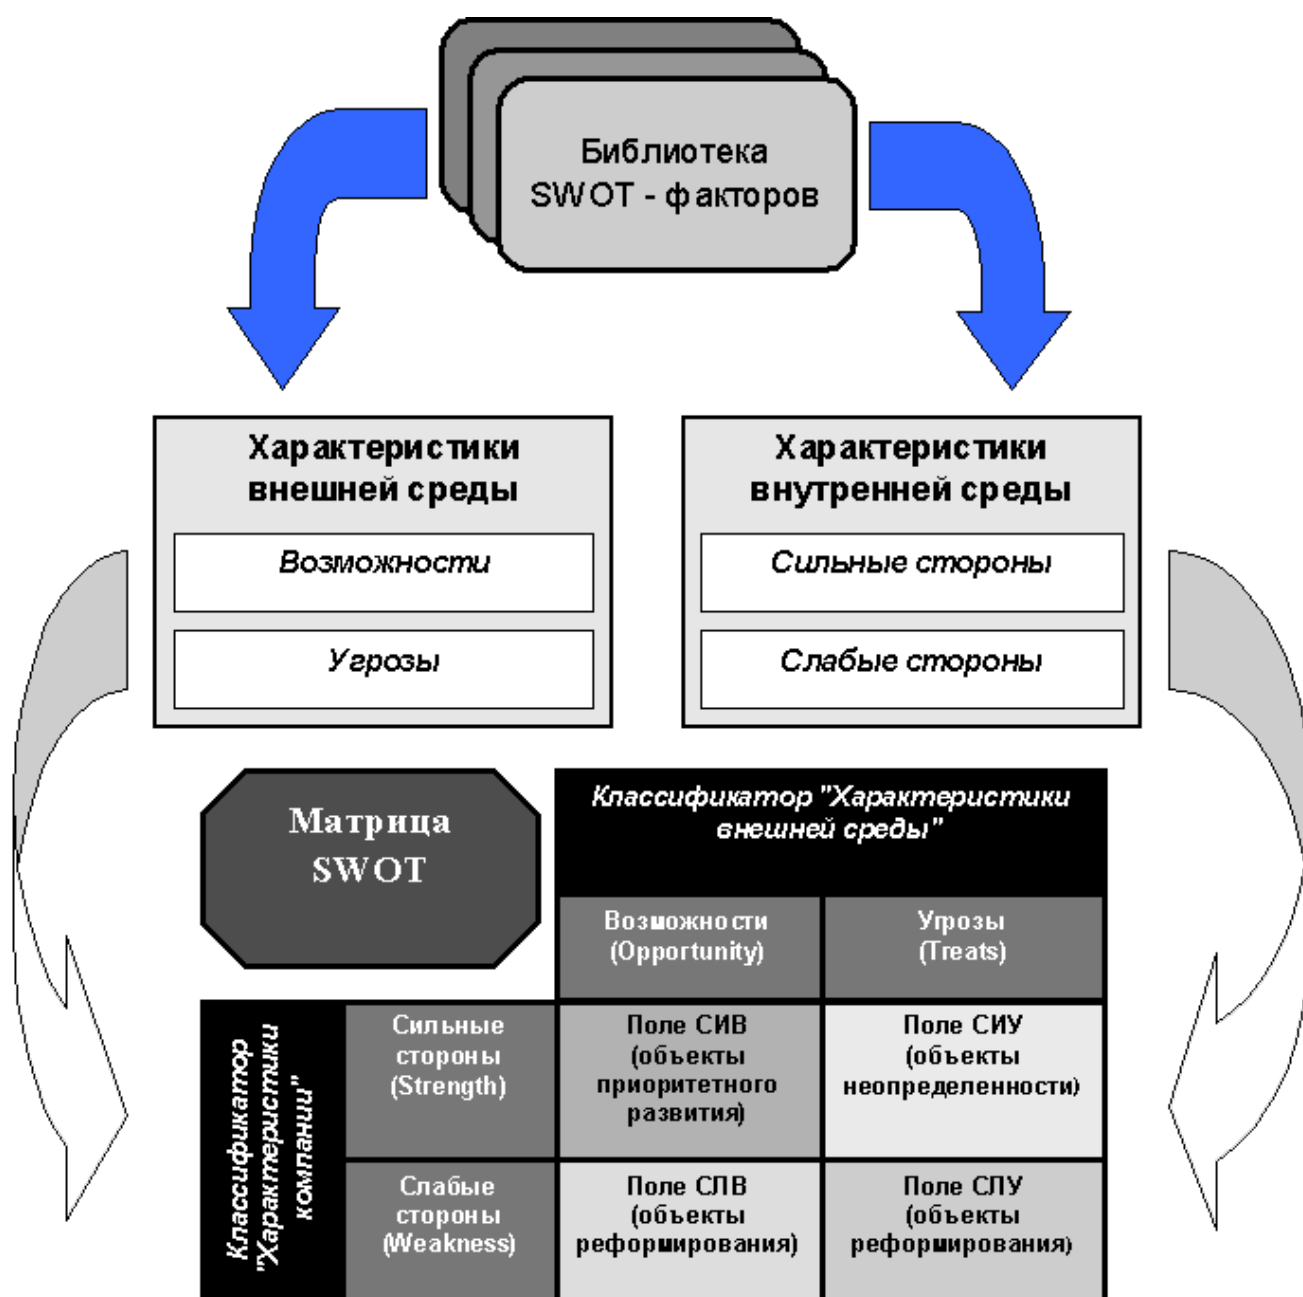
Библиотека SWOT - факторов

Характеристики внешней среды

Возможности

Угрозы

Характеристики внутренней среды

Сильные стороны

Слабые стороны

Матрица SWOT

Классификатор "Характеристики внешней среды"

Классификатор "Характеристики компании"

| | Возможности (Opportunity) | Угрозы (Treats) |
|---|---|---|
| Сильные стороны (Strength) | Поле СИВ (объекты приоритетного развития) | Поле СИУ (объекты неопределенности) |
| Слабые стороны (Weakness) | Поле СЛВ (объекты реформирования) | Поле СЛУ (объекты реформирования) |